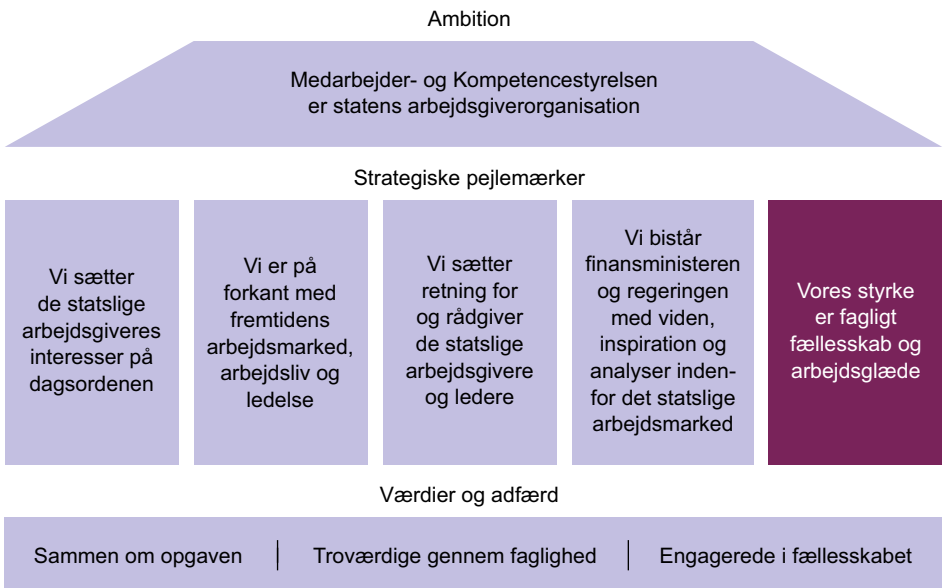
Ambition

Medarbejder- og Kompetencestyrelsen er statens arbejdsgiverorganisation

Strategiske pejlemærker

Vi sætter de statslige arbejdsgiveres interesser på dagsordenen

Vi er på forkant med fremtidens arbejdsmarked, arbejdsliv og ledelse

Vi sætter retning for og rådgiver de statslige arbejdsgivere og ledere

Vi bistår finansministeren og regeringen med viden, inspiration og analyser indenfor det statslige arbejdsmarked

Vores styrke er fagligt fællesskab og arbejdsglæde

Værdier og adfærd

Sammen om opgaven | Troværdige gennem faglighed | Engagerede i fællesskabet